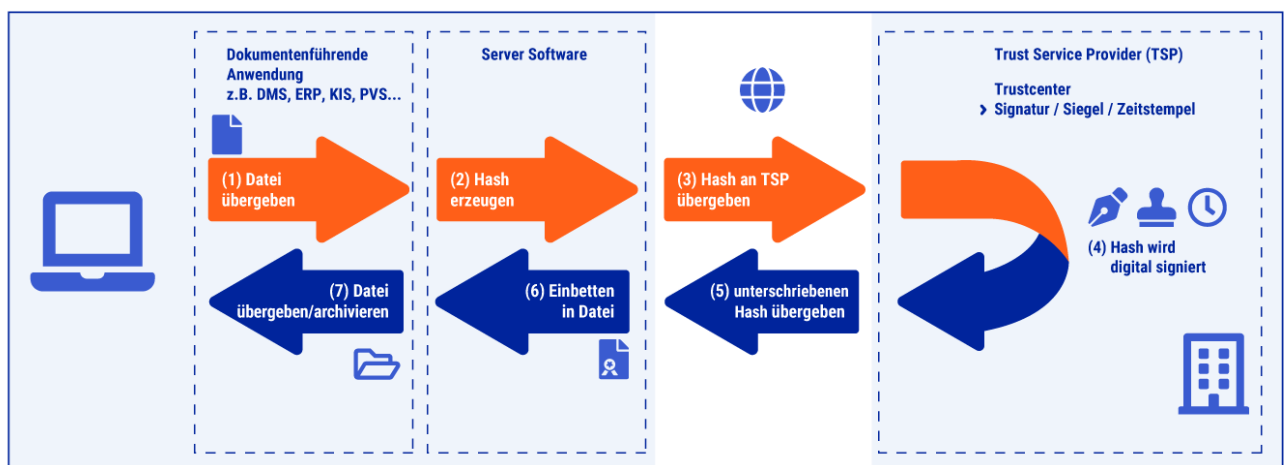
Dokumentenführende Anwendung
z.B. DMS, ERP, KIS, PVS...

Server Software

Trust Service Provider (TSP)

Trustcenter
› Signatur / Siegel / Zeitstempel

(1) Datei übergeben

(2) Hash erzeugen

(3) Hash an TSP übergeben

(4) Hash wird digital signiert

(5) unterschriebenen Hash übergeben

(6) Einbetten in Datei

(7) Datei übergeben/archivieren